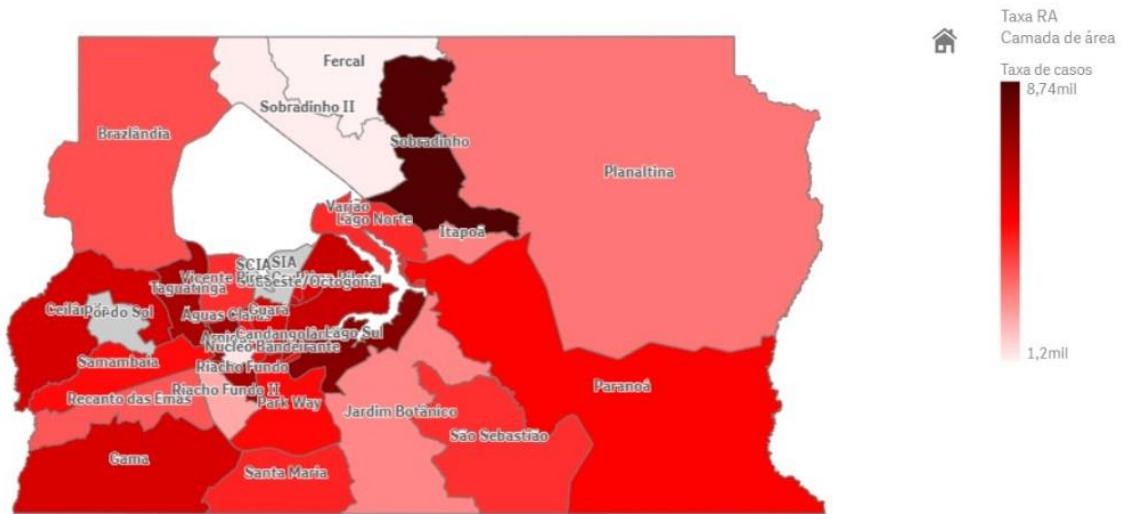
Taxa RA
Camada de área

Taxa de casos
8,74mil

1,2mil

Fercal
Sobradinho II
Brazlândia
Sobradinho
Planaltina
Varjão
Lago Norte
Itapoã
SCIA
SIA
Vicente Pires
Cruzeiro
Plano Piloto
Taguatinga
Sudoeste/Octogonal
Ceilândia
Pôr do Sol
Guará
Águas Claras
Arniqueira
Candangolândia
Lago Sul
Núcleo Bandeirante
Samambaia
Riacho Fundo
Riacho Fundo II
Recanto das Emas
Park Way
Jardim Botânico
Paranoá
São Sebastião
Gama
Santa Maria